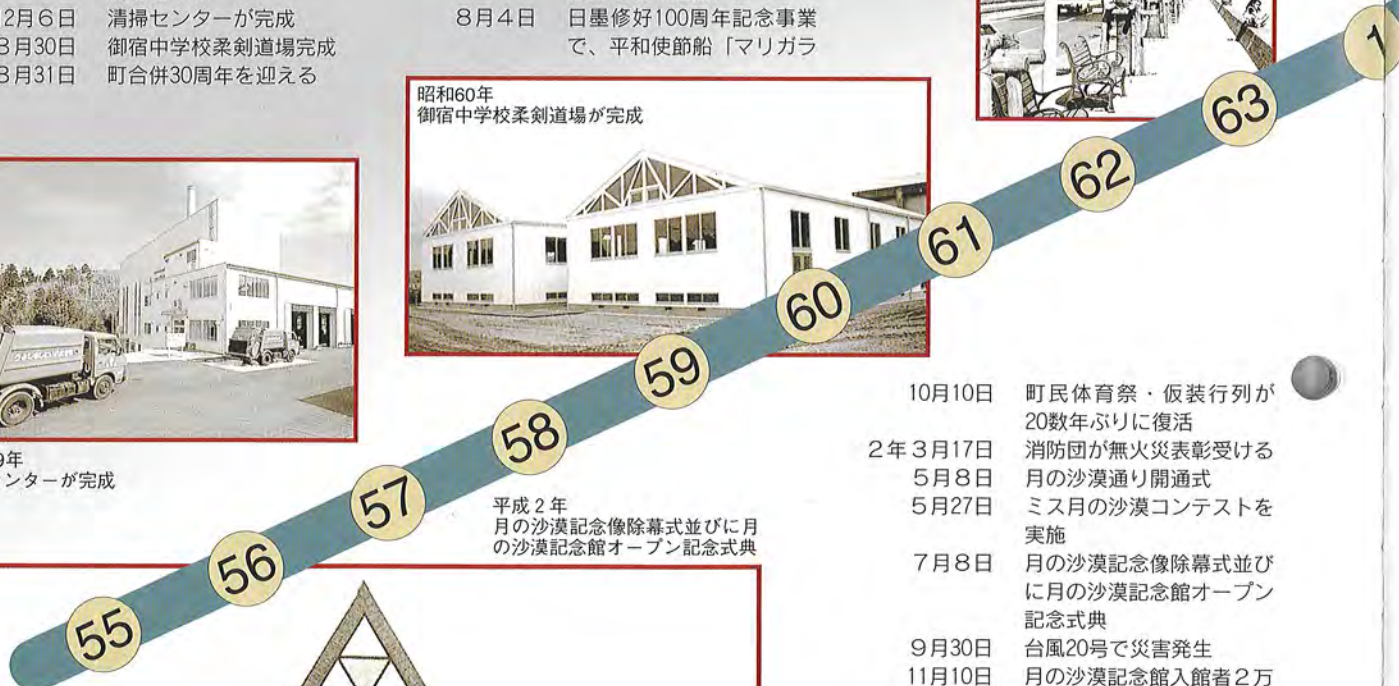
2月6日　清掃センターが完成
3月30日　御宿中学校柔剣道場完成
3月31日　町合併30周年を迎える

8月4日　日墨修好100周年記念事業で、平和使節船「マリガラ

昭和60年
御宿中学校柔剣道場が完成

9年
ンターが完成

55
56
57
58
59
60
61
62
63
1

平成２年
月の沙漠記念像除幕式並びに月の沙漠記念館オープン記念式典

10月10日　町民体育祭・仮装行列が20数年ぶりに復活
2年3月17日　消防団が無火災表彰受ける
5月8日　月の沙漠通り開通式
5月27日　ミス月の沙漠コンテストを実施
7月8日　月の沙漠記念像除幕式並びに月の沙漠記念館オープン記念式典
9月30日　台風20号で災害発生
11月10日　月の沙漠記念館入館者２万